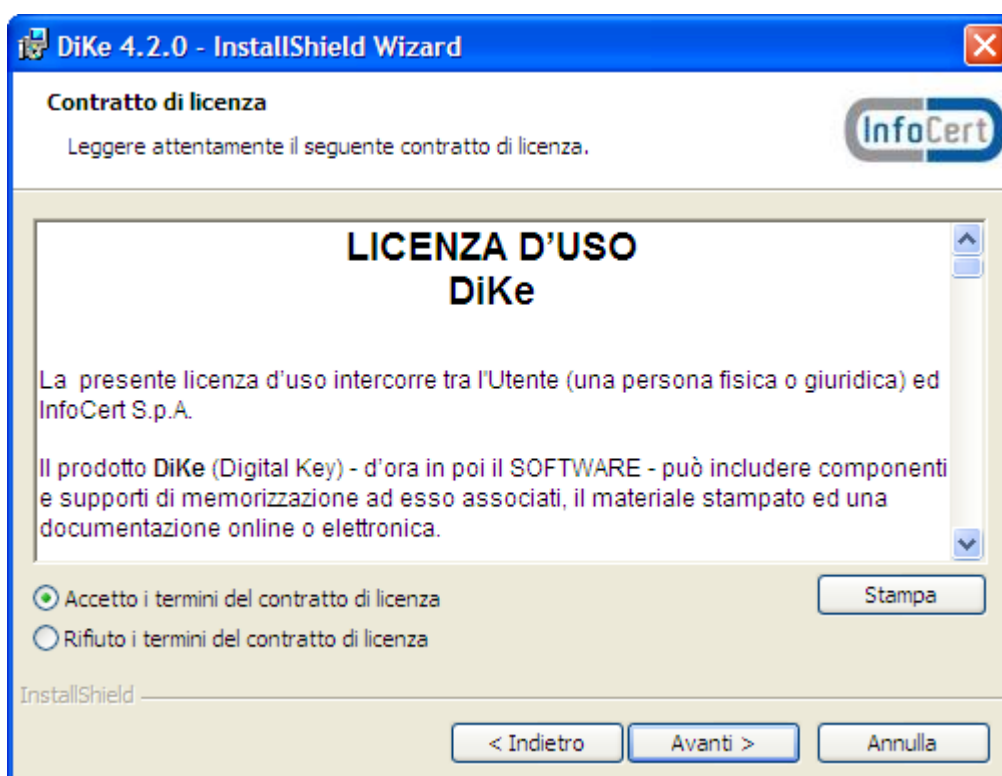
DiKe 4.2.0 - InstallShield Wizard

Contratto di licenza

Leggere attentamente il seguente contratto di licenza.

InfoCert

LICENZA D'USO
DiKe

La presente licenza d'uso intercorre tra l'Utente (una persona fisica o giuridica) ed InfoCert S.p.A.

Il prodotto DiKe (Digital Key) - d'ora in poi il SOFTWARE - può includere componenti e supporti di memorizzazione ad esso associati, il materiale stampato ed una documentazione online o elettronica.

Accetto i termini del contratto di licenza

Rifiuto i termini del contratto di licenza

Stampa

InstallShield

< Indietro

Avanti >

Annulla